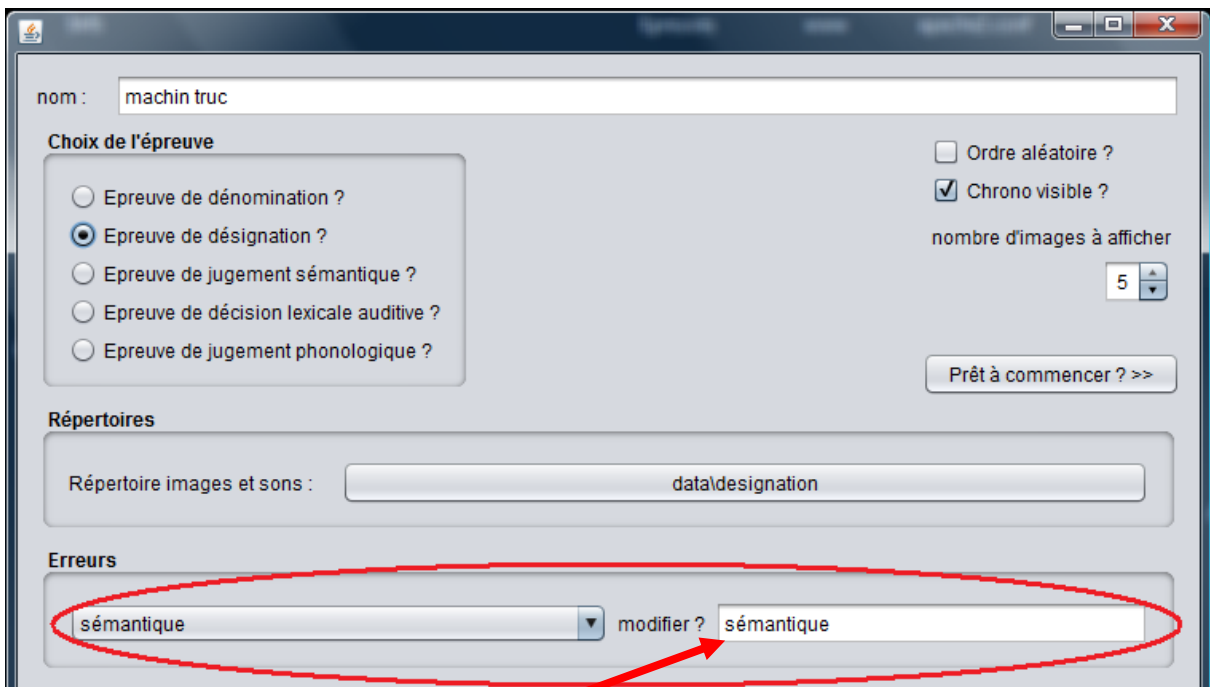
nom : machin truc

Choix de l'épreuve

Epreuve de dénomination ?

Epreuve de désignation ?

Epreuve de jugement sémantique ?

Epreuve de décision lexicale auditive ?

Epreuve de jugement phonologique ?

Ordre aléatoire ?

Chrono visible ?

nombre d'images à afficher

5

Prêt à commencer ? >>

Répertoires

Répertoire images et sons : data\designation

Erreurs

sémantique

modifier ? sémantique